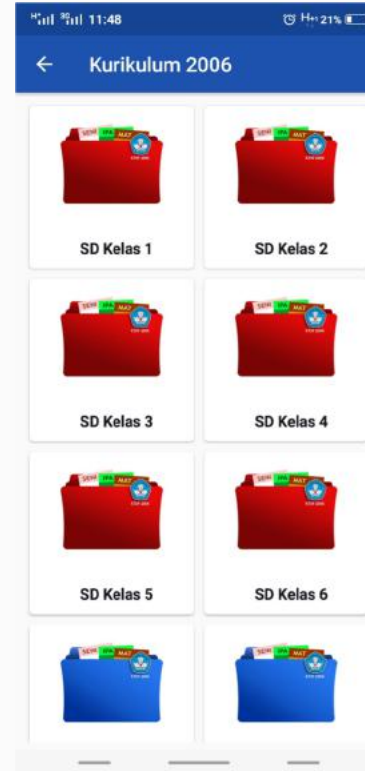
11:48 21%

Kurikulum 2006

SENI IPA MAT

SD Kelas 1

SENI IPA MAT

SD Kelas 2

SENI IPA MAT

SD Kelas 3

SENI IPA MAT

SD Kelas 4

SENI IPA MAT

SD Kelas 5

SENI IPA MAT

SD Kelas 6

SENI IPA MAT

SENI IPA MAT